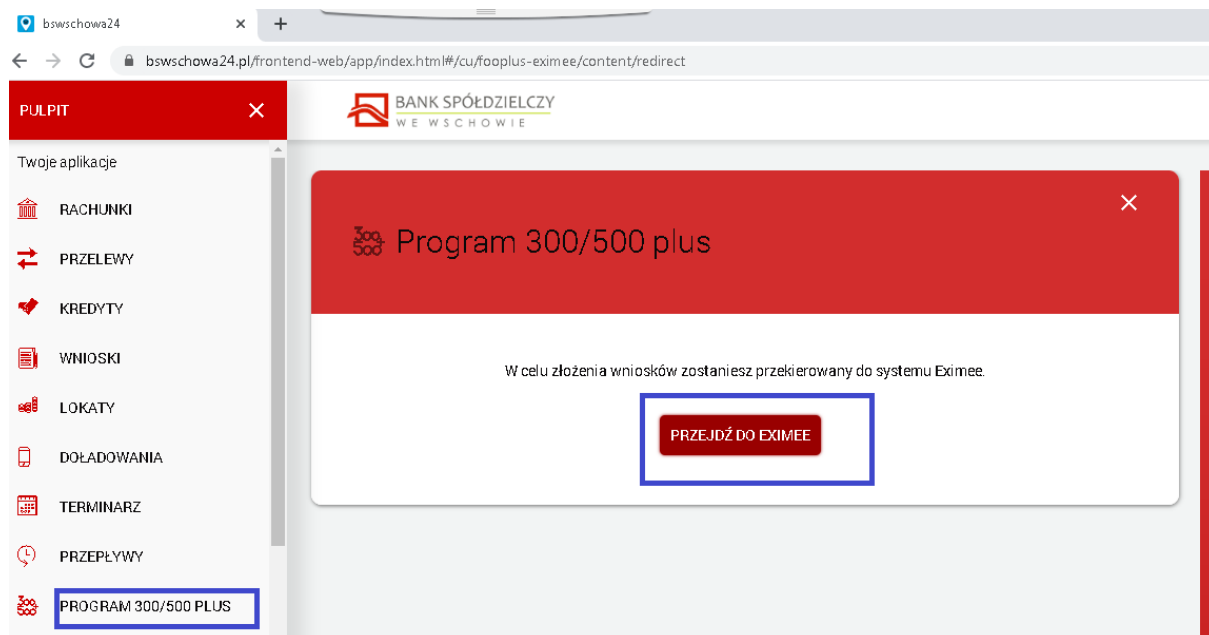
bswschowa24 × +

bswschowa24.pl/frontend-web/app/index.html#/cu/fooplus-eximee/content/redirect

PULPIT ×

Twoje aplikacje

RACHUNKI

PRZELEWY

KREDYTY

WNIOSKI

LOKATY

DOŁADOWANIA

TERMINARZ

PRZEPŁYWY

PROGRAM 300/500 PLUS

BANK SPÓŁDZIELCZY
WE WSCHOWIE

Program 300/500 plus ×

W celu złożenia wniosków zostaniesz przekierowany do systemu Eximee.

PRZEJDŹ DO EXIMEE